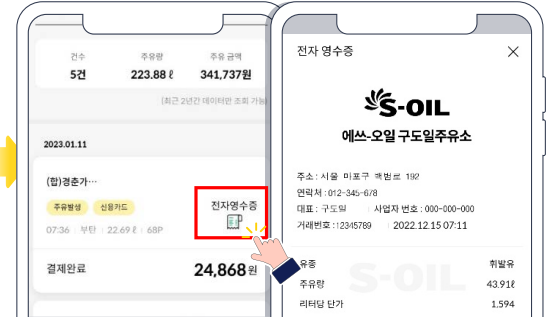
건수 5건
주유량 223.88 ℓ
주유 금액 341,737원

[최근 2년간 데이터만 조회 가능]

2023.01.11

(합)경춘가…

주유발생 신용카드

07:36 | 부탄 | 22.69 ℓ | 68P

전자영수증

결제완료 24,868원

전자 영수증

S-OIL

에쓰-오일 구도일주유소

주소 : 서울 마포구 백범로 192

연락처 : 012-345-678

대표 : 구도일 사업자 번호 : 000-000-000

거래번호 : 12345789 2022.12.15 07:11

유종 휘발유

주유량 43.91ℓ

리터당 단가 1.594

S-OIL